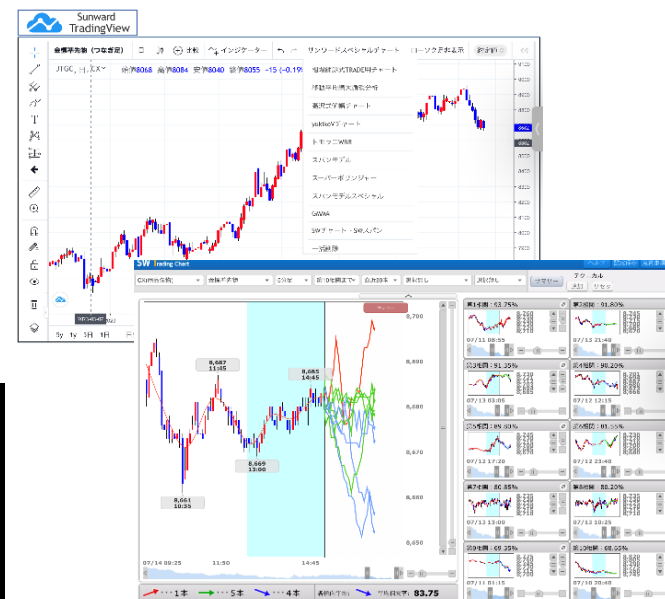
Sunward TradingView

金標準先物（つなぎ足）

JTGC, 日足

始8068 高8084 安8040 終8055 −15 (−0.19

インジケーター

サンワードスペシャルチャート

ローソク足まる系

相場師朗式TRADE用チャート

移動平均線大循環分析

香澄式平衡チャート

yukikoVチャート

トキツニ分析

スパンモデル

スーパーボリンジャー

スパンモデルスペシャル

GAWA

SWチャート・SWスパン

一目均衡

5y 1y 1日 1日

SW Trading Chart

8,687
11:45

8,669
13:00

8,661
10:35

8,685
14:45

8,700

8,650

07/14 09:25

11:50

14:45

1本

5本

4本

83.75

第1候補：83.75%

第2候補：81.80%

第3候補：81.35%

第4候補：80.20%

第5候補：80.95%

第6候補：81.55%

第7候補：80.85%

第8候補：80.20%

第9候補：80.35%

第10候補：80.20%

07/11 08:55

07/11 21:45

07/13 02:25

07/12 17:25

07/13 17:20

07/13 11:45

07/12 00:35

07/13 15:55

07/11 01:15

07/13 23:55